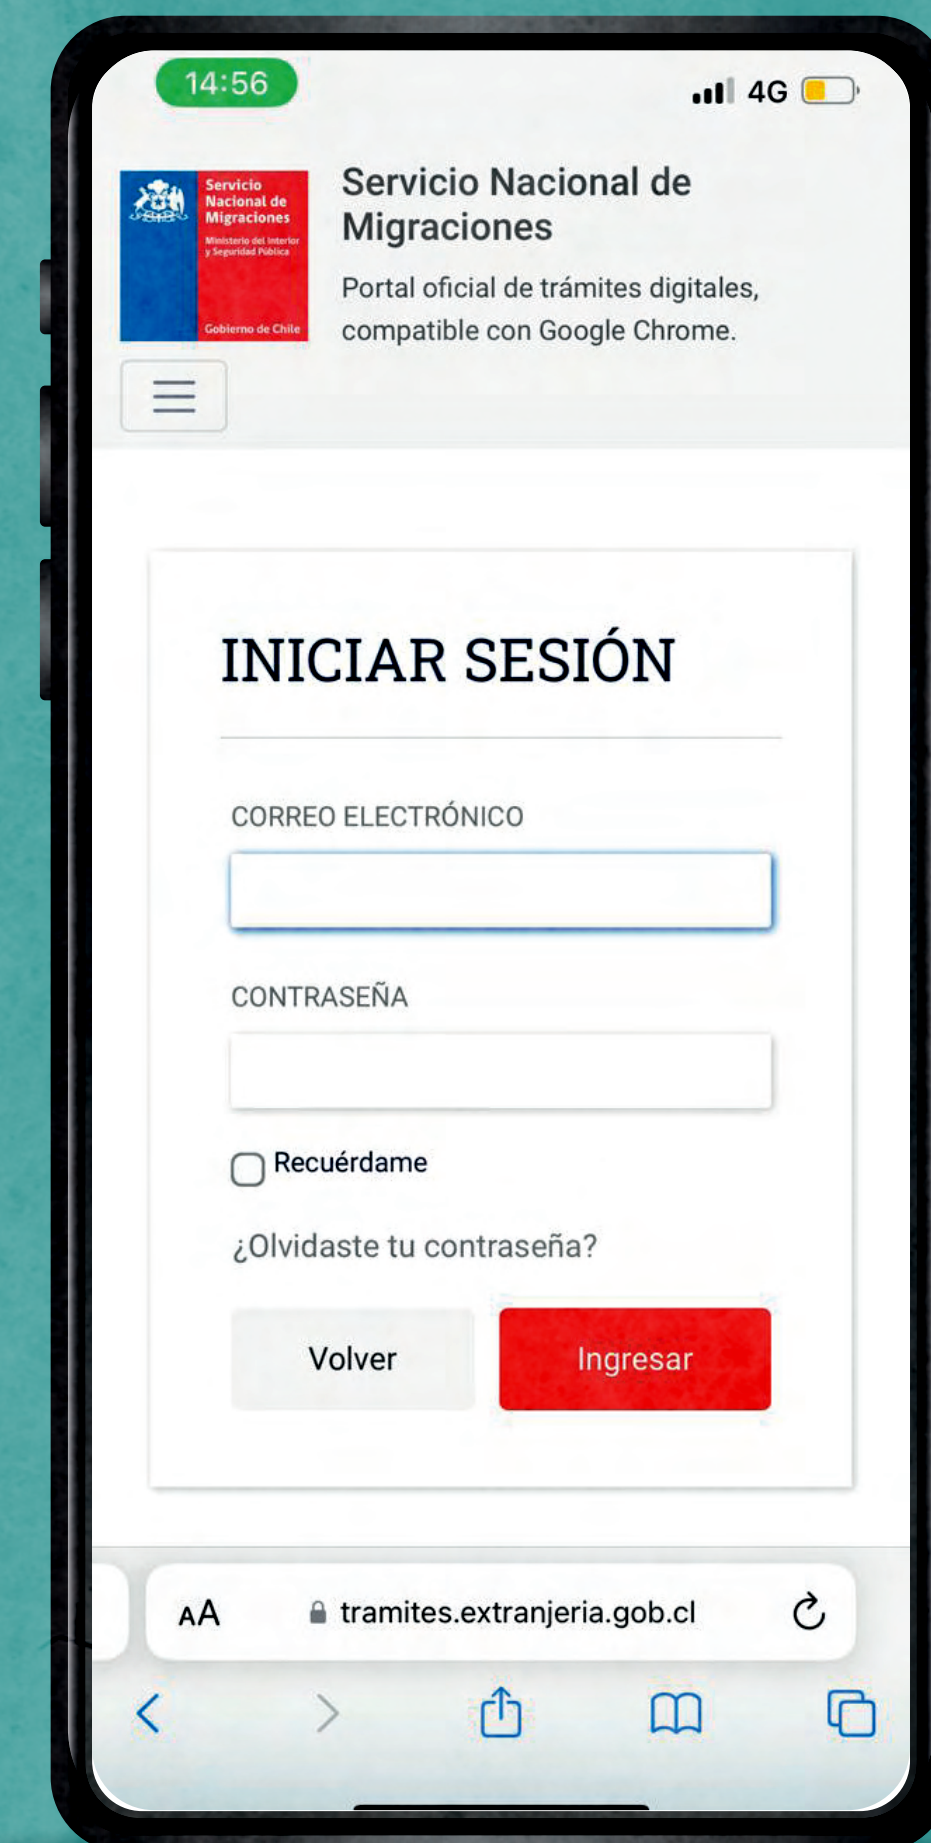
14:56

4G

Servicio Nacional de Migraciones
Ministerio del Interior y Seguridad Pública
Gobierno de Chile

Servicio Nacional de Migraciones

Portal oficial de trámites digitales, compatible con Google Chrome.

INICIAR SESIÓN

CORREO ELECTRÓNICO

CONTRASEÑA

Recuérdame

¿Olvidaste tu contraseña?

Volver

Ingresar

AA

tramites.extranjeria.gob.cl